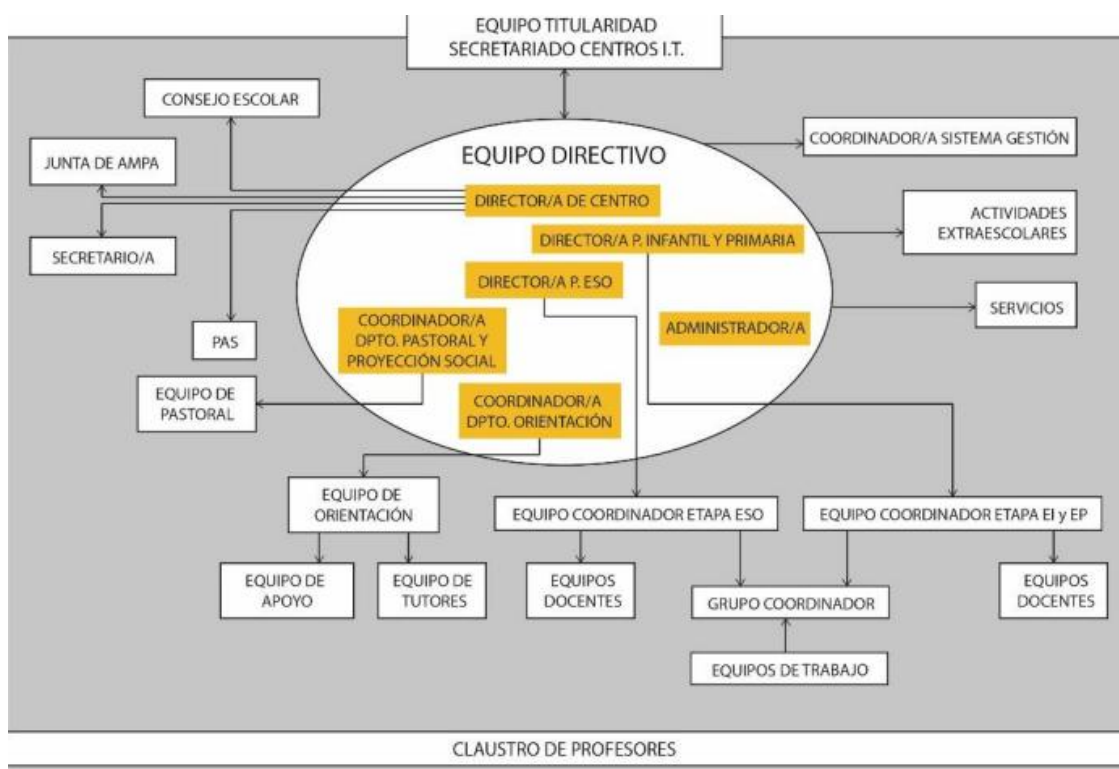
EQUIPO TITULARIDAD
SECRETARIADO CENTROS I.T.

CONSEJO ESCOLAR

JUNTA DE AMPA

SECRETARIO/A

PAS

EQUIPO DE PASTORAL

EQUIPO DIRECTIVO

DIRECTOR/A DE CENTRO

DIRECTOR/A P. INFANTIL Y PRIMARIA

DIRECTOR/A P. ESO

COORDINADOR/A DPTO. PASTORAL Y PROYECCIÓN SOCIAL

ADMINISTRADOR/A

COORDINADOR/A DPTO. ORIENTACIÓN

COORDINADOR/A SISTEMA GESTIÓN

ACTIVIDADES EXTRAESCOLARES

SERVICIOS

EQUIPO DE ORIENTACIÓN

EQUIPO COORDINADOR ETAPA ESO

EQUIPO COORDINADOR ETAPA EI y EP

EQUIPO DE APOYO

EQUIPO DE TUTORES

EQUIPOS DOCENTES

GRUPO COORDINADOR

EQUIPOS DOCENTES

EQUIPOS DE TRABAJO

CLAUSTRO DE PROFESORES